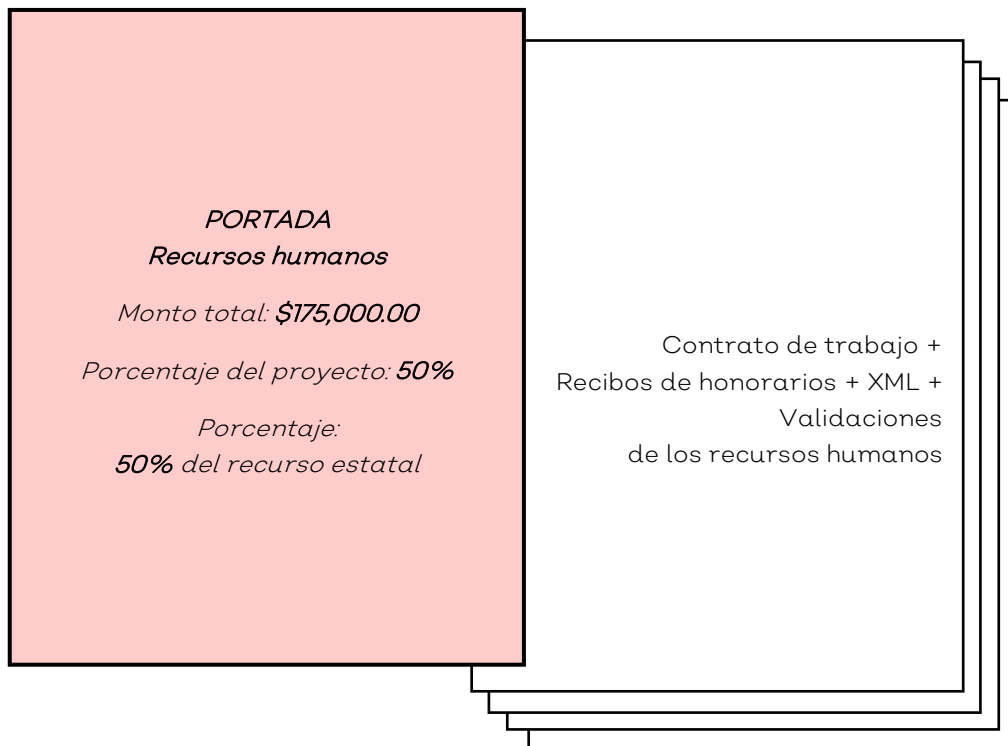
PORTADA
Recursos humanos

Monto total: $175,000.00

Porcentaje del proyecto: 50%

Porcentaje:
50% del recurso estatal

Contrato de trabajo + Recibos de honorarios + XML + Validaciones de los recursos humanos